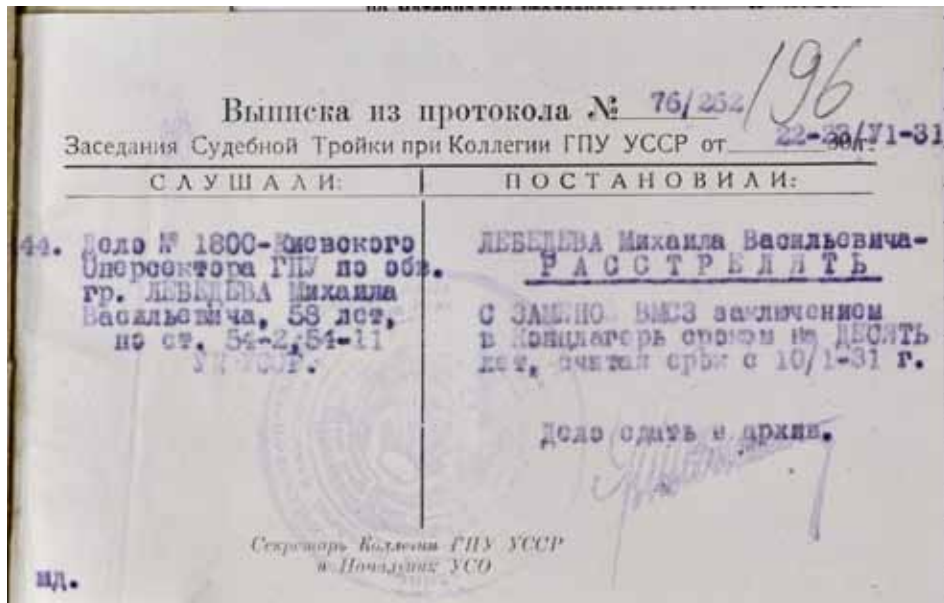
Выписка из протокола № 76/262 196
Заседания Судебной Тройки при Коллегии ГПУ УССР от 22-30/У1-31

| СЛУШАЛИ: | ПОСТАНОВИЛИ: |
|---|---|
| 44. Дело № 1800-Киевского Оперсектора ГПУ по обв. гр. ЛЕБЕДЕВА Михаила Васильевича, 58 лет, по ст. 54-2,54-11 УК УССР. | ЛЕБЕДЕВА Михаила Васильевича- РАССТРЕЛЯТЬ С ЗАМЕНОЮ ВМСЗ заключением в Концлагерь сроком на ДЕСЯТЬ лет, считая срок с 10/1-31 г. Дело сдать в архив. |

Секретарь Коллегии ГПУ УССР и Начальник УСО

ид.